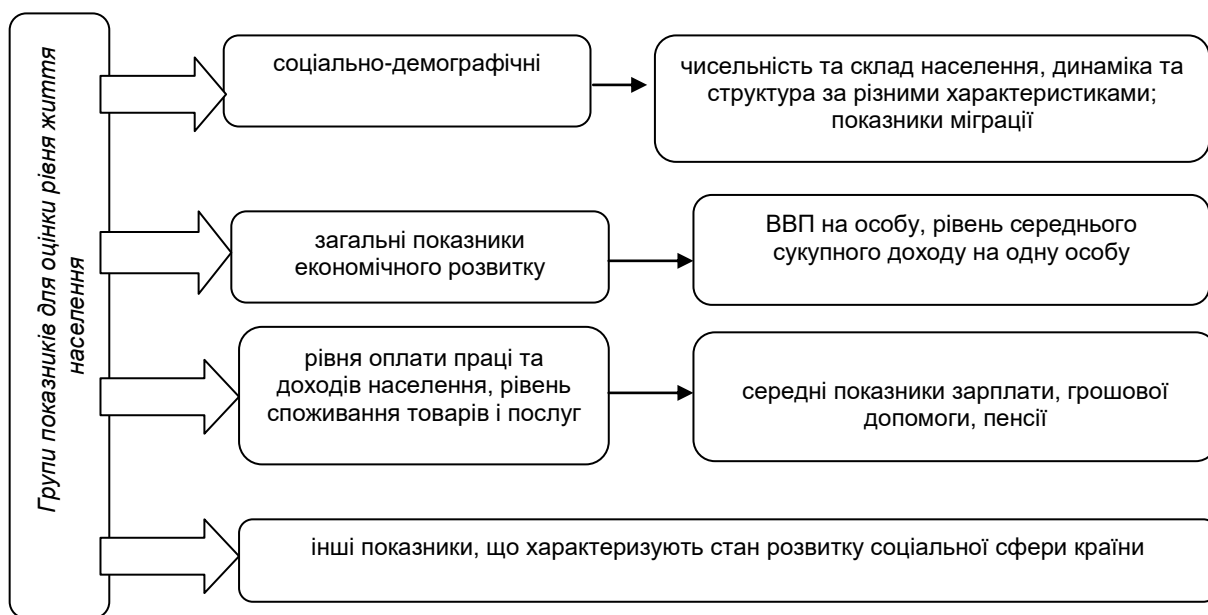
Групи показників для оцінки рівня життя населення

соціально-демографічні

чисельність та склад населення, динаміка та структура за різними характеристиками; показники міграції

загальні показники економічного розвитку

ВВП на особу, рівень середнього сукупного доходу на одну особу

рівня оплати праці та доходів населення, рівень споживання товарів і послуг

середні показники зарплати, грошової допомоги, пенсії

інші показники, що характеризують стан розвитку соціальної сфери країни